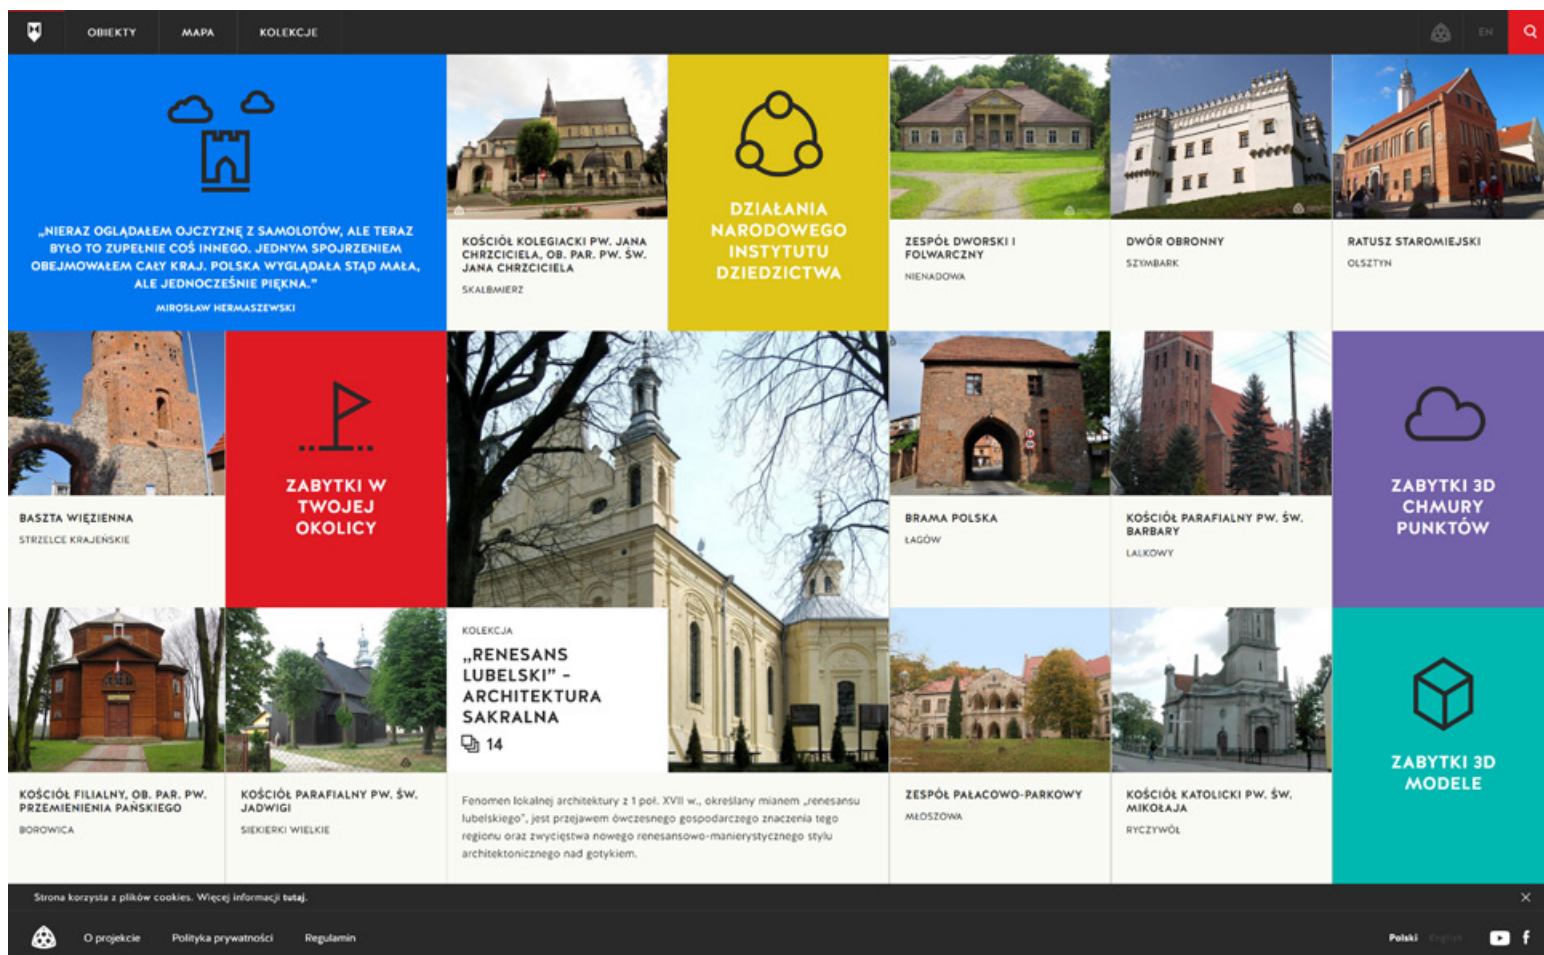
OBIEKTY MAPA KOLEKCJE

EN

„NIERAZ OGLĄDAŁEM OJCZYZNĘ Z SAMOLOTÓW, ALE TERAZ BYŁO TO ZUPEŁNIE COŚ INNEGO. JEDNYM SPOJRZENIEM OBEJMOWAŁEM CAŁY KRAJ. POLSKA WYGLĄDAŁA STĄD MAŁA, ALE JEDNOCZEŚNIE PIĘKNA."

MIROSŁAW HERMASZEWSKI

KOŚCIÓŁ KOLEGIACKI PW. JANA CHRZCICIELA, OB. PAR. PW. ŚW. JANA CHRZCICIELA

SKALBMIERZ

DZIAŁANIA NARODOWEGO INSTYTUTU DZIEDZICTWA

ZESPÓŁ DWORSKI I FOLWARCZNY

NIENADOWA

DWÓR OBRONNY

SZYMBARK

RATUSZ STAROMIEJSKI

OLSZTYN

BASZTA WIĘZIENNA

STRZELCE KRAJEŃSKIE

ZABYTKI W TWOJEJ OKOLICY

BRAMA POLSKA

ŁAGÓW

KOŚCIÓŁ PARAFIALNY PW. ŚW. BARBARY

LALKOWY

ZABYTKI 3D CHMURY PUNKTÓW

KOLEKCJA

„RENESANS LUBELSKI" – ARCHITEKTURA SAKRALNA

14

KOŚCIÓŁ FILIALNY, OB. PAR. PW. PRZEMIENIENIA PAŃSKIEGO

BOROWICA

KOŚCIÓŁ PARAFIALNY PW. ŚW. JADWIGI

SIEKIERKI WIELKIE

Fenomen lokalnej architektury z 1 poł. XVII w., określany mianem „renesansu lubelskiego", jest przejawem ówczesnego gospodarczego znaczenia tego regionu oraz zwycięstwa nowego renesansowo-manierystycznego stylu architektonicznego nad gotykiem.

ZESPÓŁ PAŁACOWO-PARKOWY

MŁOSZOWA

KOŚCIÓŁ KATOLICKI PW. ŚW. MIKOŁAJA

RYCZYWÓŁ

ZABYTKI 3D MODELE

Strona korzysta z plików cookies. Więcej informacji tutaj.

O projekcie Polityka prywatności Regulamin

Polski English